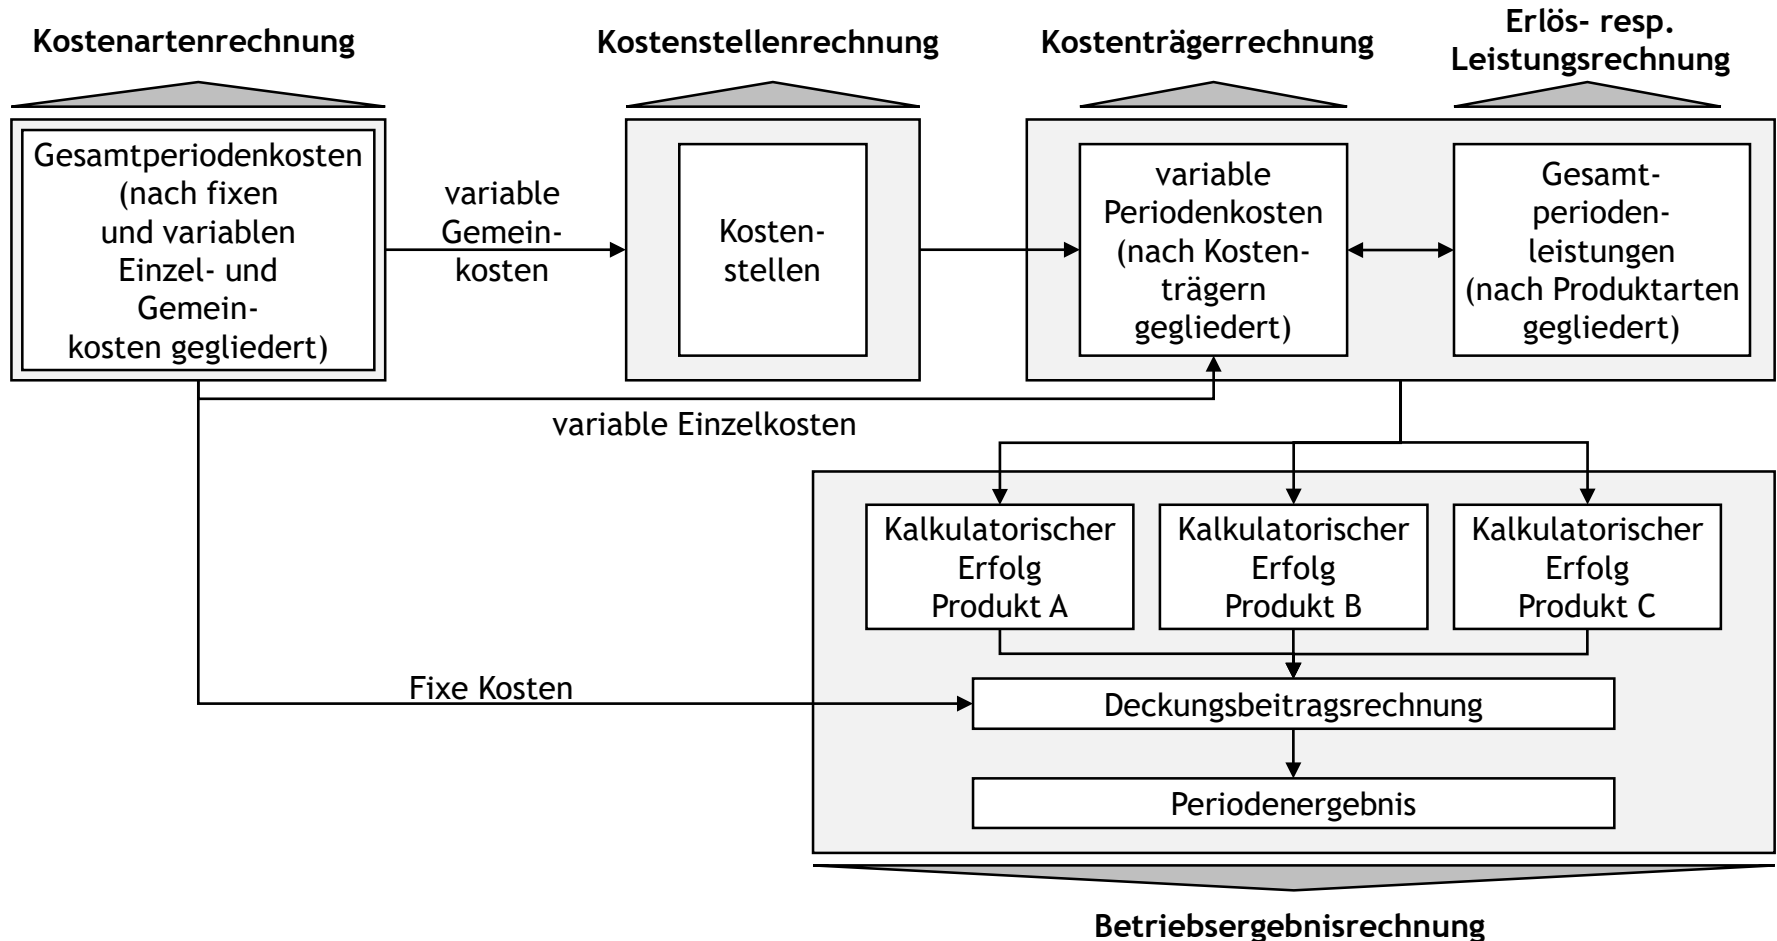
Kostenartenrechnung

Kostenstellenrechnung

Kostenträgerrechnung

Erlös- resp. Leistungsrechnung

Gesamtperiodenkosten (nach fixen und variablen Einzel- und Gemeinkosten gegliedert)

variable Gemeinkosten

Kostenstellen

variable Periodenkosten (nach Kostenträgern gegliedert)

Gesamtperiodenleistungen (nach Produktarten gegliedert)

variable Einzelkosten

Kalkulatorischer Erfolg Produkt A

Kalkulatorischer Erfolg Produkt B

Kalkulatorischer Erfolg Produkt C

Fixe Kosten

Deckungsbeitragsrechnung

Periodenergebnis

Betriebsergebnisrechnung